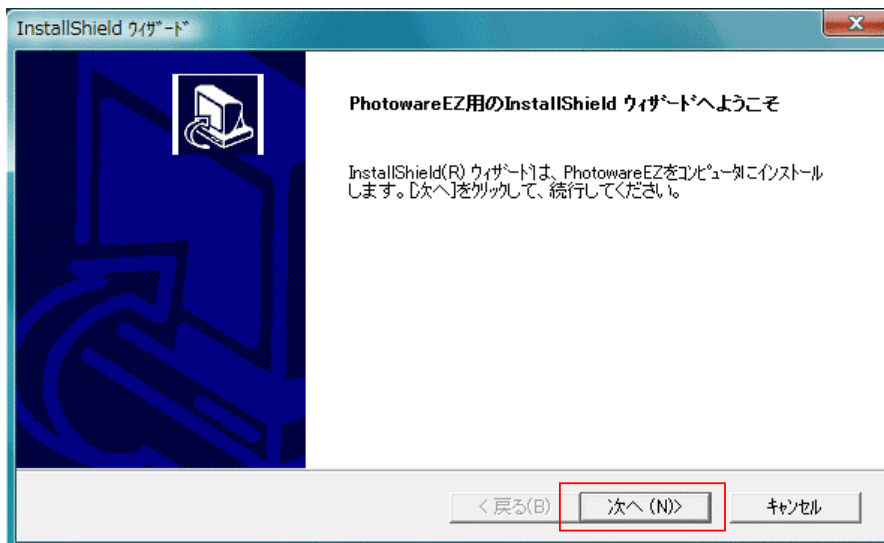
InstallShield ｳｨｻﾞｰﾄﾞ

PhotowareEZ用のInstallShield ｳｨｻﾞｰﾄﾞへようこそ

InstallShield(R) ｳｨｻﾞｰﾄﾞは、PhotowareEZをｺﾝﾋﾟｭｰﾀにインストールします。[次へ]をクリックして、続行してください。

< 戻る(B)

次へ (N)>

ｷｬﾝｾﾙ